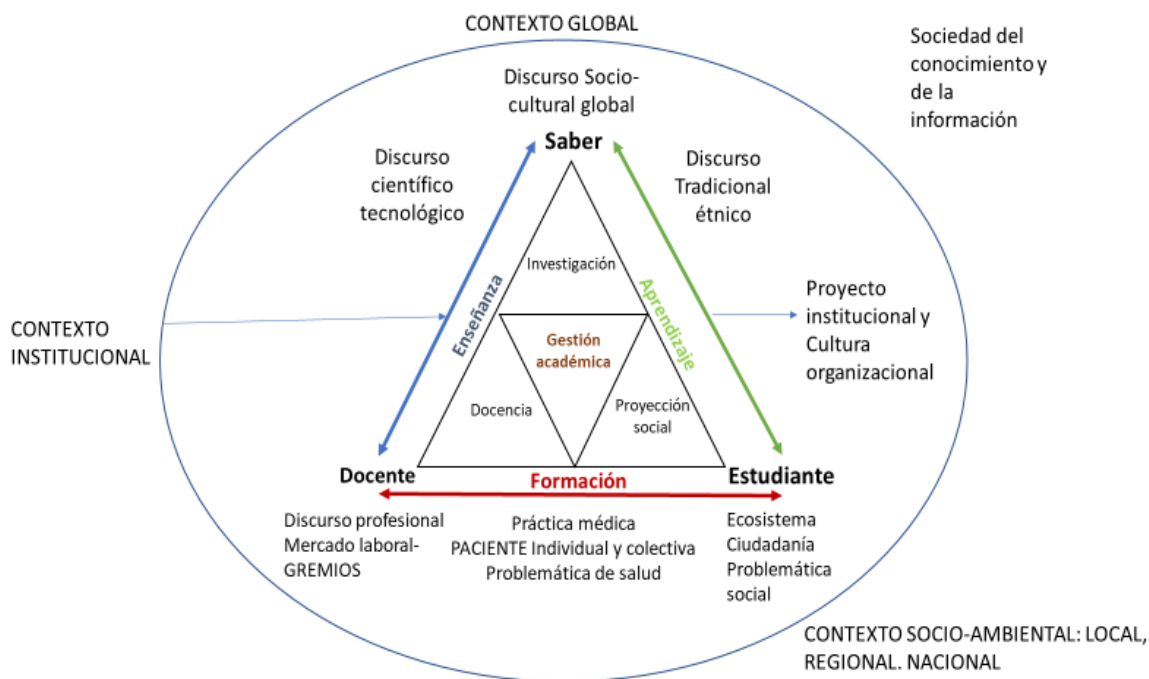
CONTEXTO GLOBAL

Sociedad del conocimiento y de la información

Discurso Socio-cultural global

Saber

Discurso científico tecnológico

Discurso Tradicional étnico

Investigación

Enseñanza

Aprendizaje

CONTEXTO INSTITUCIONAL

Proyecto institucional y Cultura organizacional

Gestión académica

Docencia

Proyección social

Docente

Formación

Estudiante

Discurso profesional
Mercado laboral-
GREMIOS

Práctica médica
PACIENTE Individual y colectiva
Problemática de salud

Ecosistema
Ciudadanía
Problemática social

CONTEXTO SOCIO-AMBIENTAL: LOCAL, REGIONAL. NACIONAL